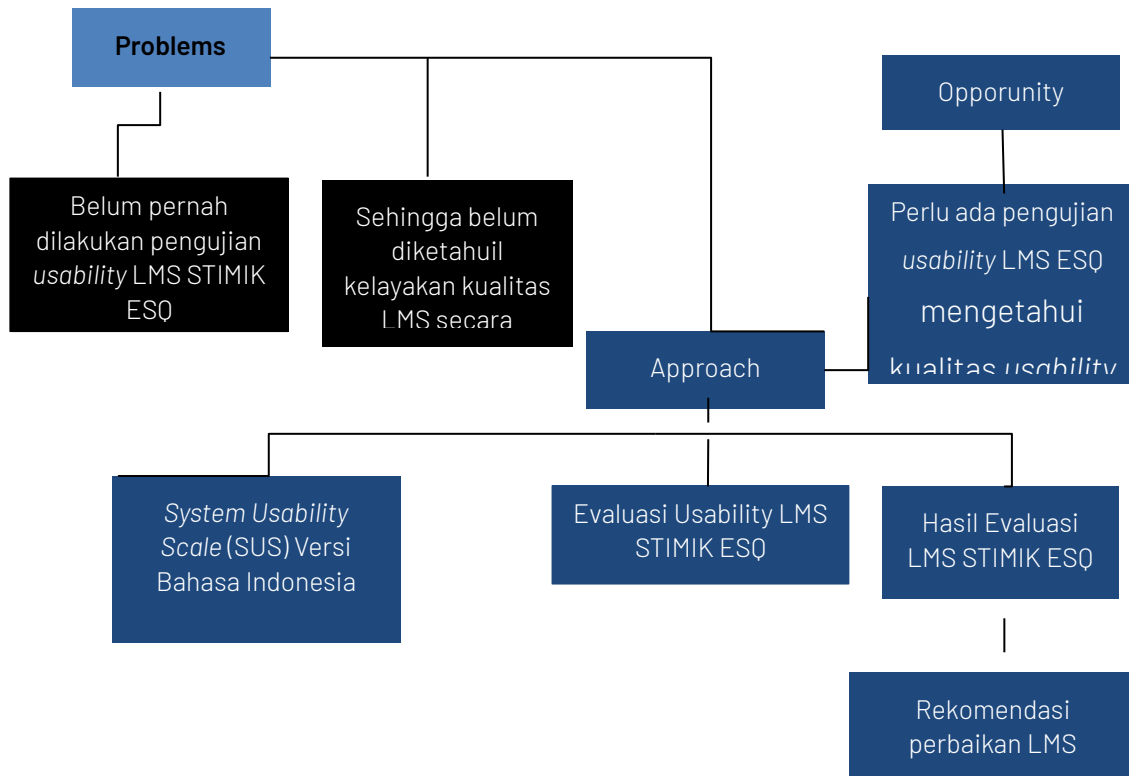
Problems

Belum pernah dilakukan pengujian *usability* LMS STIMIK ESQ

Sehingga belum diketahuil kelayakan kualitas LMS secara

Opporunity

Perlu ada pengujian *usability* LMS ESQ mengetahui kualitas *usability*

Approach

*System Usability Scale* (SUS) Versi Bahasa Indonesia

Evaluasi Usability LMS STIMIK ESQ

Hasil Evaluasi LMS STIMIK ESQ

Rekomendasi perbaikan LMS